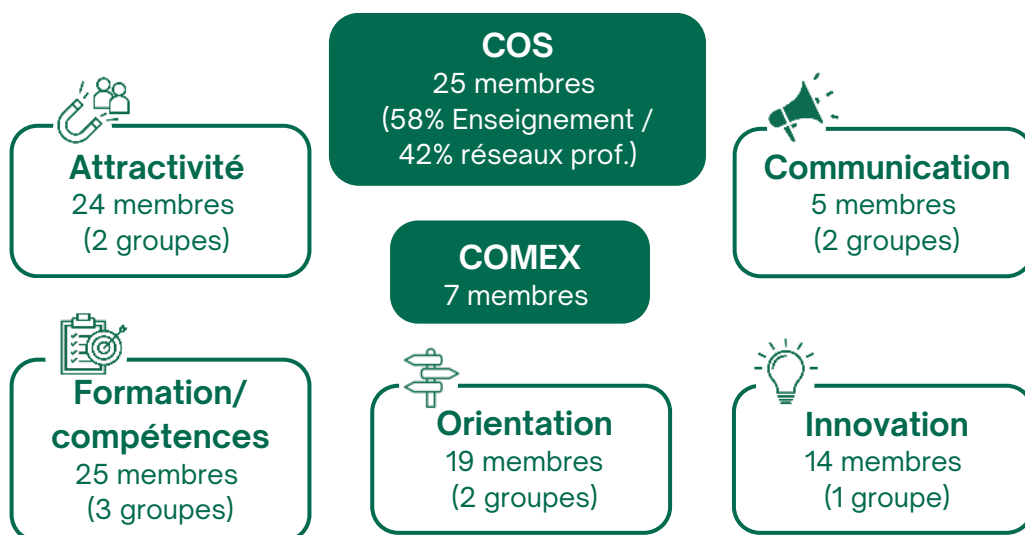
COS
25 membres
(58% Enseignement / 42% réseaux prof.)

Attractivité
24 membres
(2 groupes)

Communication
5 membres
(2 groupes)

COMEX
7 membres

Formation/ compétences
25 membres
(3 groupes)

Orientation
19 membres
(2 groupes)

Innovation
14 membres
(1 groupe)